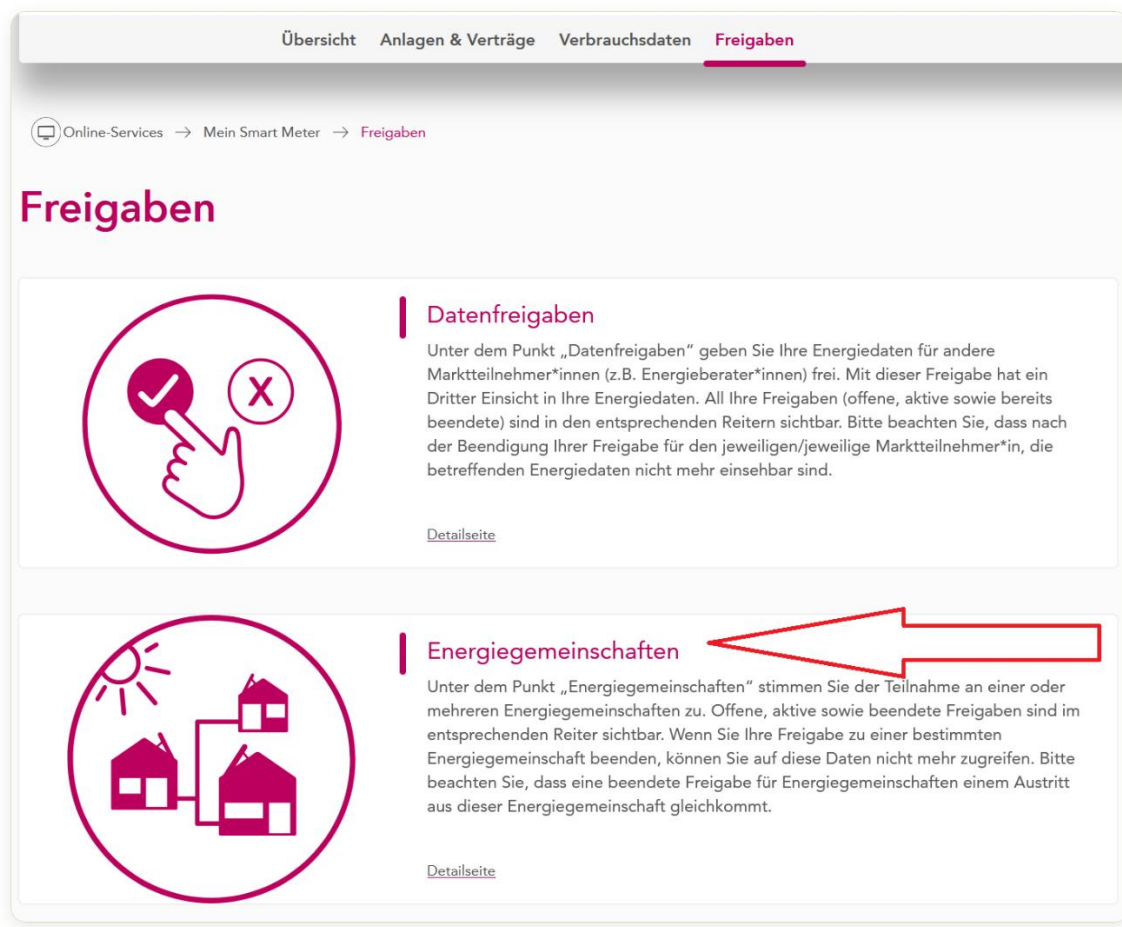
Übersicht Anlagen & Verträge Verbrauchsdaten Freigaben

Online-Services → Mein Smart Meter → Freigaben

Freigaben

X

Datenfreigaben

Unter dem Punkt „Datenfreigaben" geben Sie Ihre Energiedaten für andere Marktteilnehmer*innen (z.B. Energieberater*innen) frei. Mit dieser Freigabe hat ein Dritter Einsicht in Ihre Energiedaten. All Ihre Freigaben (offene, aktive sowie bereits beendete) sind in den entsprechenden Reitern sichtbar. Bitte beachten Sie, dass nach der Beendigung Ihrer Freigabe für den jeweiligen/jeweilige Marktteilnehmer*in, die betreffenden Energiedaten nicht mehr einsehbar sind.

Detailseite

Energiegemeinschaften

Unter dem Punkt „Energiegemeinschaften" stimmen Sie der Teilnahme an einer oder mehreren Energiegemeinschaften zu. Offene, aktive sowie beendete Freigaben sind im entsprechenden Reiter sichtbar. Wenn Sie Ihre Freigabe zu einer bestimmten Energiegemeinschaft beenden, können Sie auf diese Daten nicht mehr zugreifen. Bitte beachten Sie, dass eine beendete Freigabe für Energiegemeinschaften einem Austritt aus dieser Energiegemeinschaft gleichkommt.

Detailseite